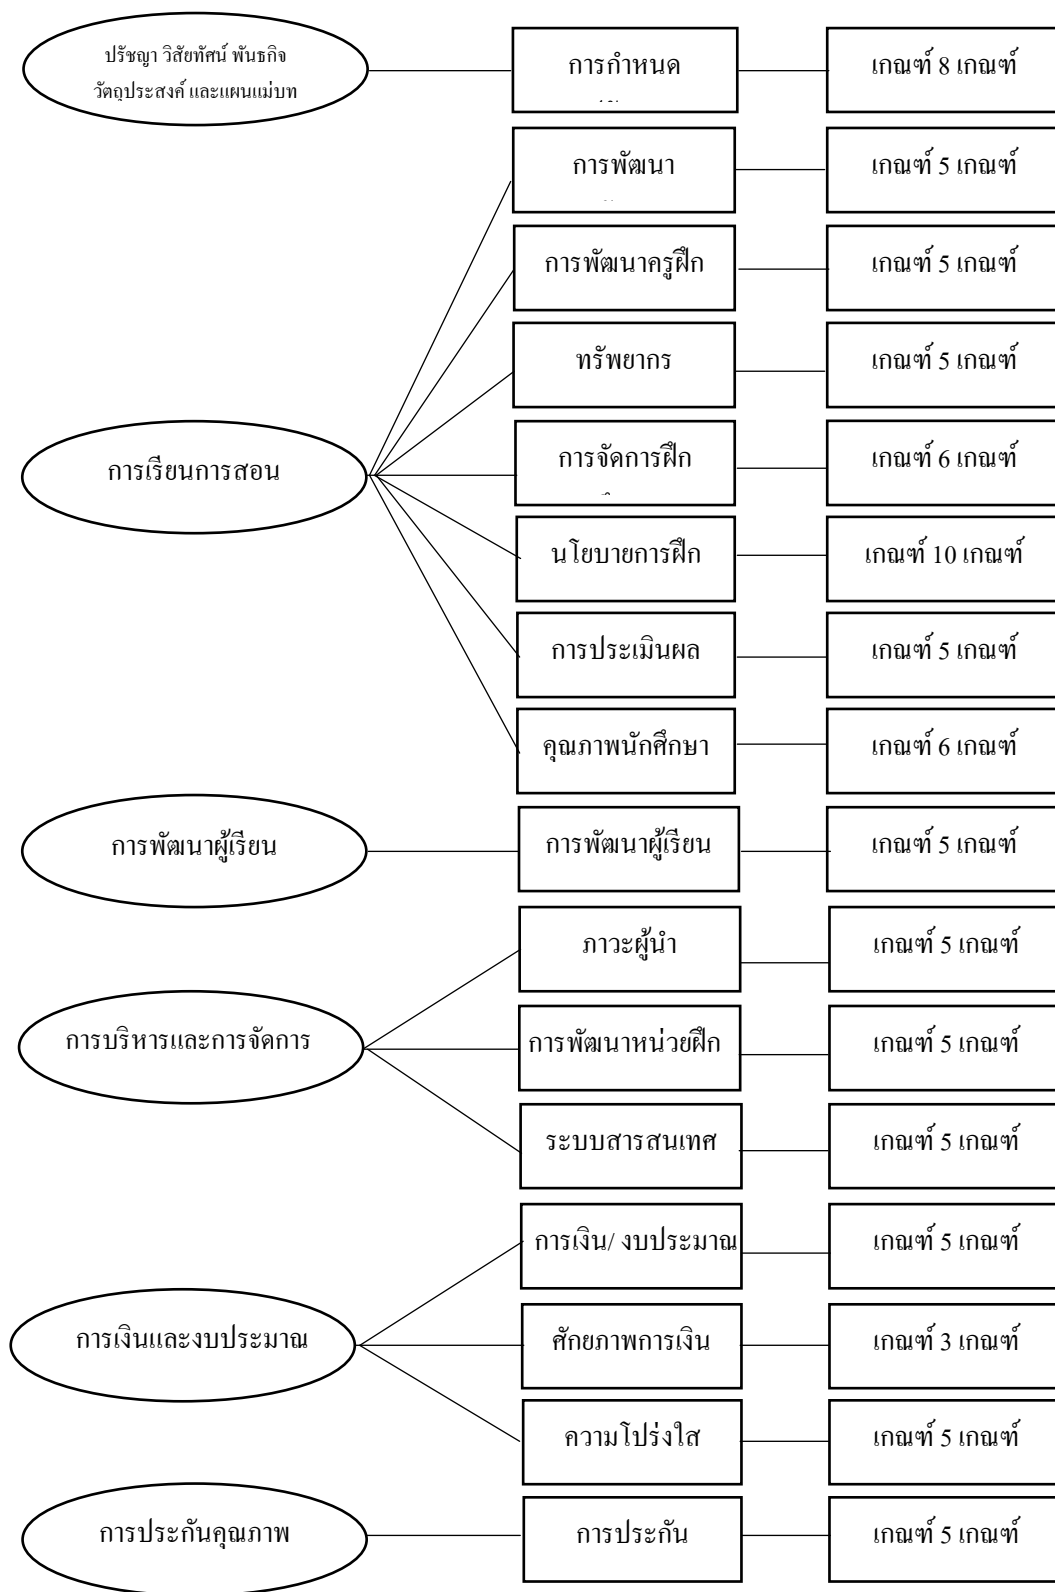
ปรัชญา วิสัยทัศน์ พันธกิจ วัตถุประสงค์ และแผนแม่บท

การกำหนด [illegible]

เกณฑ์ 8 เกณฑ์

การพัฒนา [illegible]

เกณฑ์ 5 เกณฑ์

การพัฒนาครูฝึก

เกณฑ์ 5 เกณฑ์

ทรัพยากร

เกณฑ์ 5 เกณฑ์

การเรียนการสอน

การจัดการฝึก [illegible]

เกณฑ์ 6 เกณฑ์

นโยบายการฝึก

เกณฑ์ 10 เกณฑ์

การประเมินผล

เกณฑ์ 5 เกณฑ์

คุณภาพนักศึกษา

เกณฑ์ 6 เกณฑ์

การพัฒนาผู้เรียน

การพัฒนาผู้เรียน

เกณฑ์ 5 เกณฑ์

ภาวะผู้นำ

เกณฑ์ 5 เกณฑ์

การบริหารและการจัดการ

การพัฒนาหน่วยฝึก

เกณฑ์ 5 เกณฑ์

ระบบสารสนเทศ

เกณฑ์ 5 เกณฑ์

การเงิน/ งบประมาณ

เกณฑ์ 5 เกณฑ์

การเงินและงบประมาณ

ศักยภาพการเงิน

เกณฑ์ 3 เกณฑ์

ความโปร่งใส

เกณฑ์ 5 เกณฑ์

การประกันคุณภาพ

การประกัน

เกณฑ์ 5 เกณฑ์